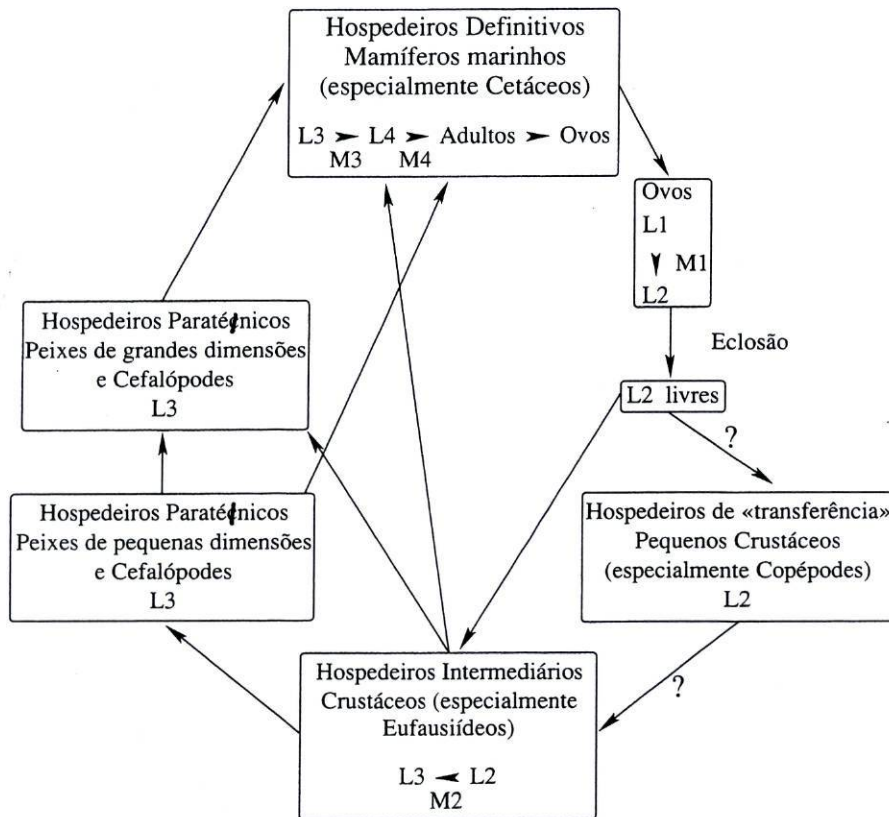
Hospedeiros Definitivos
Mamíferos marinhos
(especialmente Cetáceos)

L3 ➤ L4 ➤ Adultos ➤ Ovos
M3 M4

Ovos
L1
M1
L2

Eclosão

L2 livres

?

Hospedeiros Paraténicos
Peixes de grandes dimensões
e Cefalópodes
L3

Hospedeiros Paraténicos
Peixes de pequenas dimensões
e Cefalópodes
L3

Hospedeiros de «transferência»
Pequenos Crustáceos
(especialmente Copépodes)
L2

?

Hospedeiros Intermediários
Crustáceos (especialmente
Eufausiídeos)

L3 ➤ L2
M2